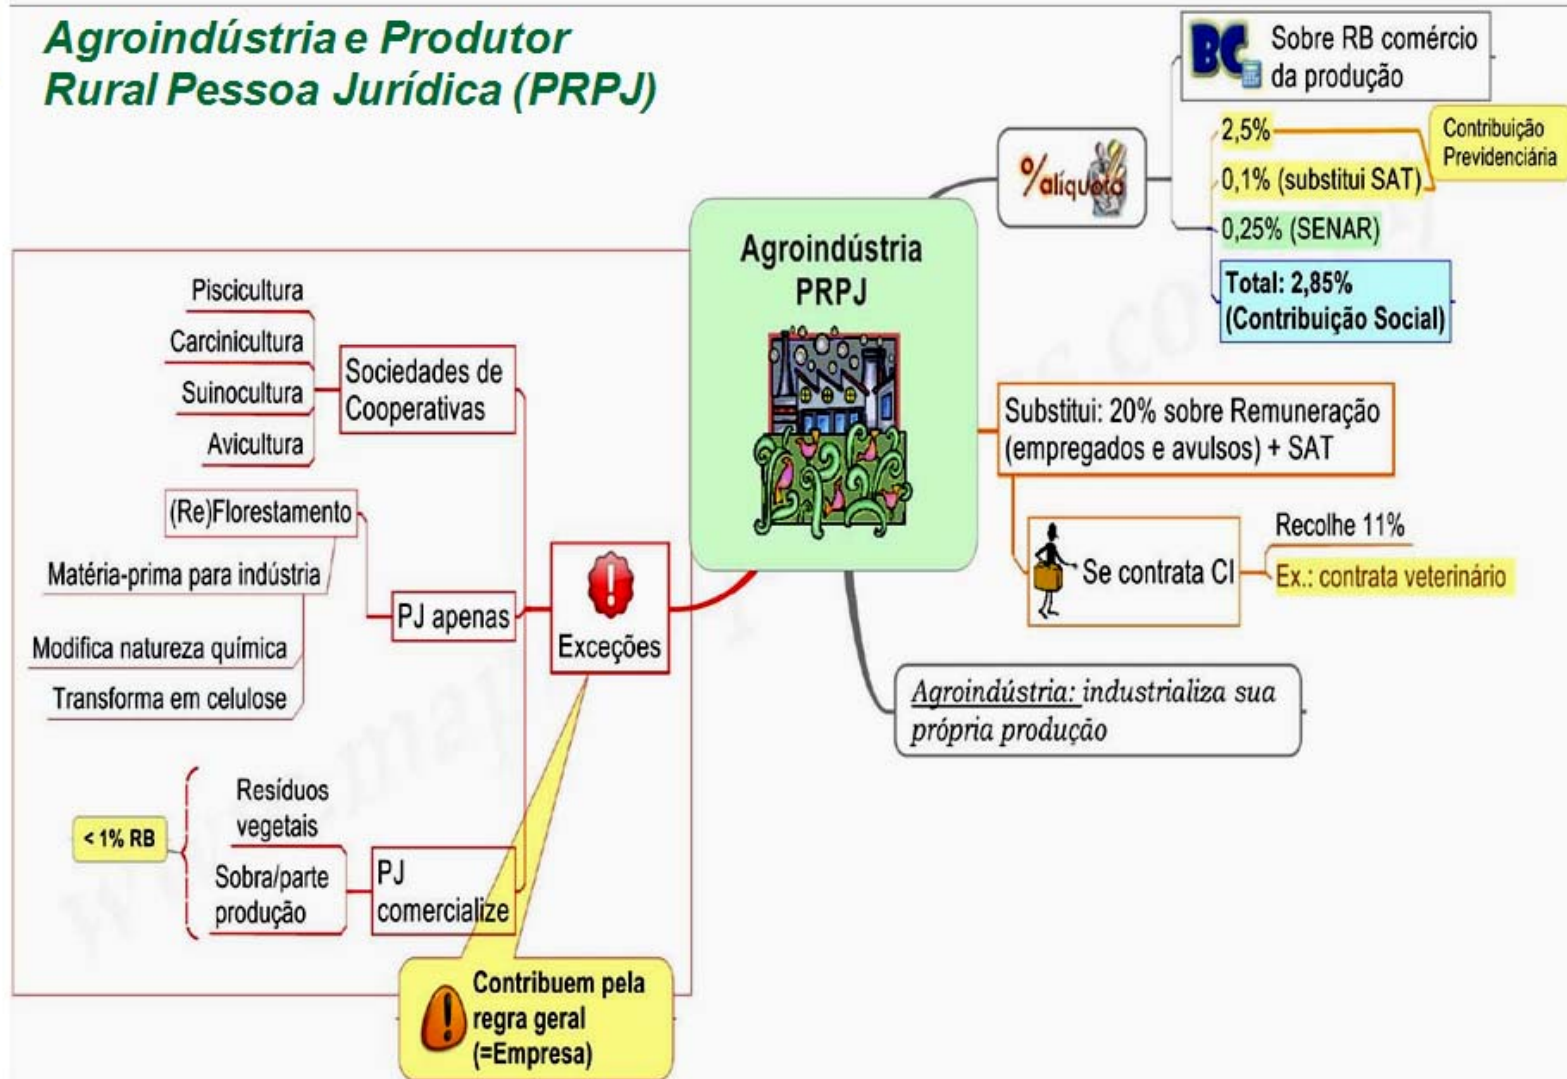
Agroindústria e Produtor Rural Pessoa Jurídica (PRPJ)

Agroindústria PRPJ

BC Sobre RB comércio da produção

%alíquota

2,5%

0,1% (substitui SAT)

Contribuição Previdenciária

0,25% (SENAR)

Total: 2,85% (Contribuição Social)

Substitui: 20% sobre Remuneração (empregados e avulsos) + SAT

Se contrata CI

Recolhe 11%

Ex.: contrata veterinário

Agroindústria: industrializa sua própria produção

Exceções

Sociedades de Cooperativas

Piscicultura

Carcinicultura

Suinocultura

Avicultura

PJ apenas

(Re)Florestamento

Matéria-prima para indústria

Modifica natureza química

Transforma em celulose

PJ comercialize

Resíduos vegetais

Sobra/parte produção

< 1% RB

Contribuem pela regra geral (=Empresa)